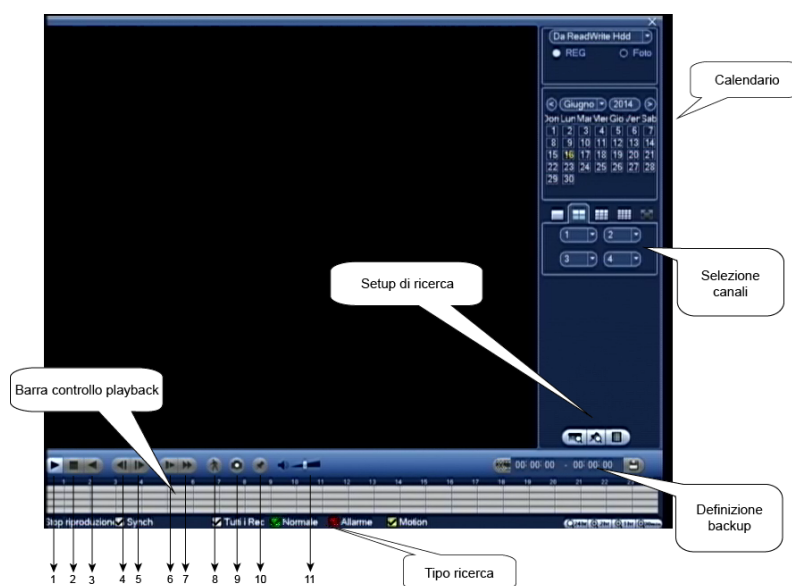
Da ReadWrite Hdd
REG
Foto

Calendario

Giugno 2014
Dom Lun Mar Mer Gio Ven Sab
1 2 3 4 5 6 7
8 9 10 11 12 13 14
15 16 17 18 19 20 21
22 23 24 25 26 27 28
29 30

1 2
3 4

Selezione canali

Setup di ricerca

Barra controllo playback

00:00:00 - 00:00:00

Definizione backup

Stop riproduzione
Synch
Tutti i Rec
Normale
Allarme
Motion

1 2 3 4 5 6 7 8 9 10 11

Tipo ricerca